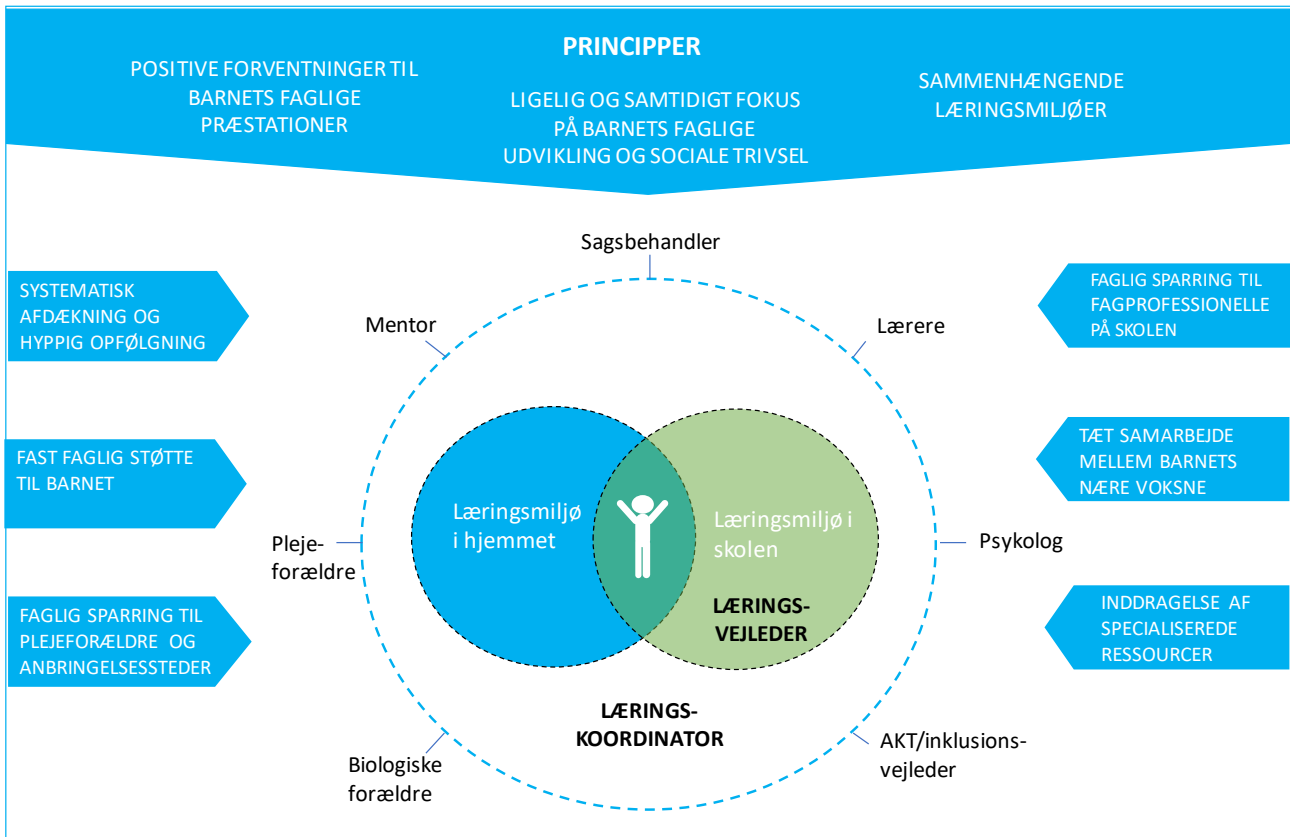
PRINCIPPER

POSITIVE FORVENTNINGER TIL BARNETS FAGLIGE PRÆSTATIONER

LIGELIG OG SAMTIDIGT FOKUS PÅ BARNETS FAGLIGE UDVIKLING OG SOCIALE TRIVSEL

SAMMENHÆNGENDE LÆRINGSMILJØER

SYSTEMATISK AFDÆKNING OG HYPPIG OPFØLGNING

FAST FAGLIG STØTTE TIL BARNET

FAGLIG SPARRING TIL PLEJEFORÆLDRE OG ANBRINGELSESSTEDER

FAGLIG SPARRING TIL FAGPROFESSIONELLE PÅ SKOLEN

TÆT SAMARBEJDE MELLEM BARNETS NÆRE VOKSNE

INDDRAGELSE AF SPECIALISEREDE RESSOURCER

Sagsbehandler

Mentor

Lærere

Pleje-forældre

Psykolog

Læringsmiljø i hjemmet

Læringsmiljø i skolen

LÆRINGS-VEJLEDER

LÆRINGS-KOORDINATOR

Biologiske forældre

AKT/inklusions-vejleder